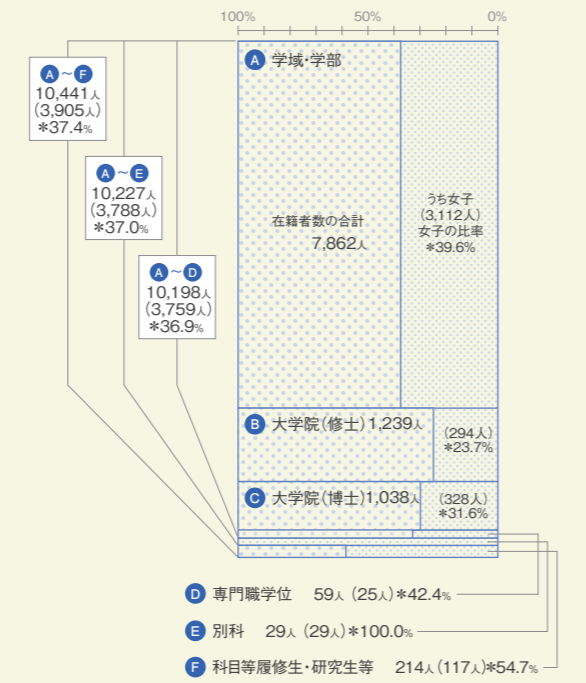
100%　50%　0%

A 学域・学部

在籍者数の合計
7,862人

うち女子
(3,112人)
女子の比率
*39.6%

A～F
10,441人
(3,905人)
*37.4%

A～E
10,227人
(3,788人)
*37.0%

A～D
10,198人
(3,759人)
*36.9%

B 大学院(修士) 1,239人

(294人)
*23.7%

C 大学院(博士) 1,038人

(328人)
*31.6%

D 専門職学位　59人 (25人) *42.4%

E 別科　29人 (29人) *100.0%

F 科目等履修生・研究生等　214人 (117人) *54.7%